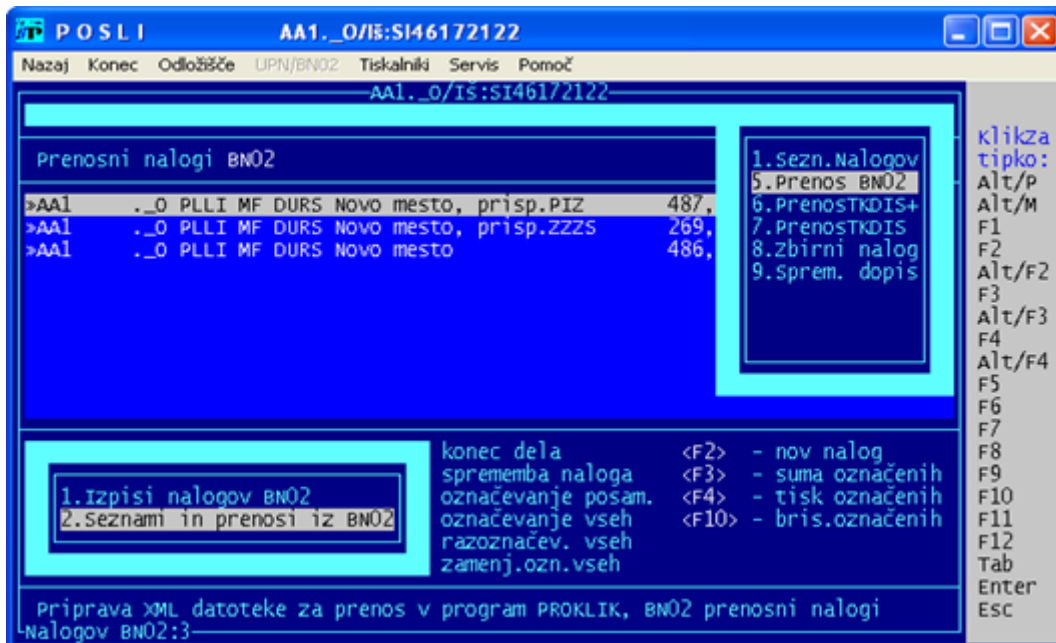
POSLI AA1._O/Iš:SI46172122

Nazaj Konec Odložišče UPN/BN02 Tiskalniki Servis Pomoč

AA1._O/Iš:SI46172122

Prenosni nalogi BN02

»AA1 ._O PLLI MF DURS Novo mesto, prisp.PIZ 487,
»AA1 ._O PLLI MF DURS Novo mesto, prisp.ZZZS 269,
»AA1 ._O PLLI MF DURS Novo mesto 486,

1.Sezn.Nalogov
5.Prenos BN02
6.PrenosTKDIS+
7.PrenosTKDIS
8.zbirni nalog
9.Sprem. dopis

Klikza tipko:
Alt/P
Alt/M
F1
F2
Alt/F2
F3
Alt/F3
F4
Alt/F4
F5
F6
F7
F8
F9
F10
F11
F12
Tab
Enter
Esc

1.Izpisi nalogov BN02
2.Seznami in prenosi iz BN02

konec dela
sprememba naloga
označevanje posam.
označevanje vseh
razoznačev. vseh
zamenj.ozn.vseh

<F2> - nov nalog
<F3> - suma označenih
<F4> - tisk označenih
<F10> - bris.označenih

Priprava XML datoteke za prenos v program PROKLIK, BN02 prenosni nalogi
Nalogov BN02:3